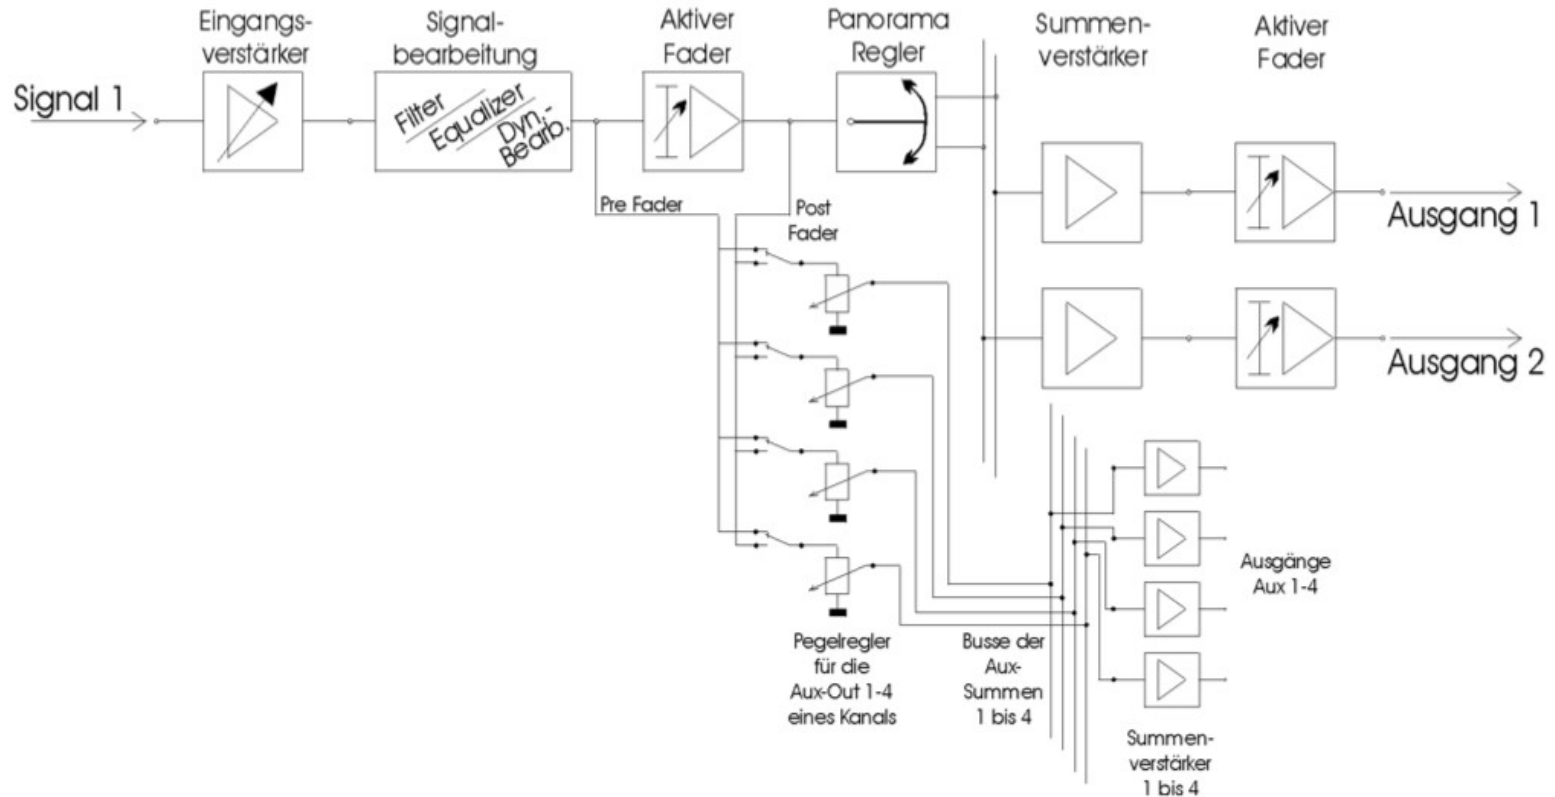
Eingangsverstärker

Signalbearbeitung

Aktiver Fader

Panorama Regler

Summenverstärker

Aktiver Fader

Signal 1

Filter
Equalizer
Dyn.-Bearb.

Pre Fader

Post Fader

Ausgang 1

Ausgang 2

Ausgänge Aux 1-4

Pegelregler für die Aux-Out 1-4 eines Kanals

Busse der Aux-Summen 1 bis 4

Summenverstärker 1 bis 4